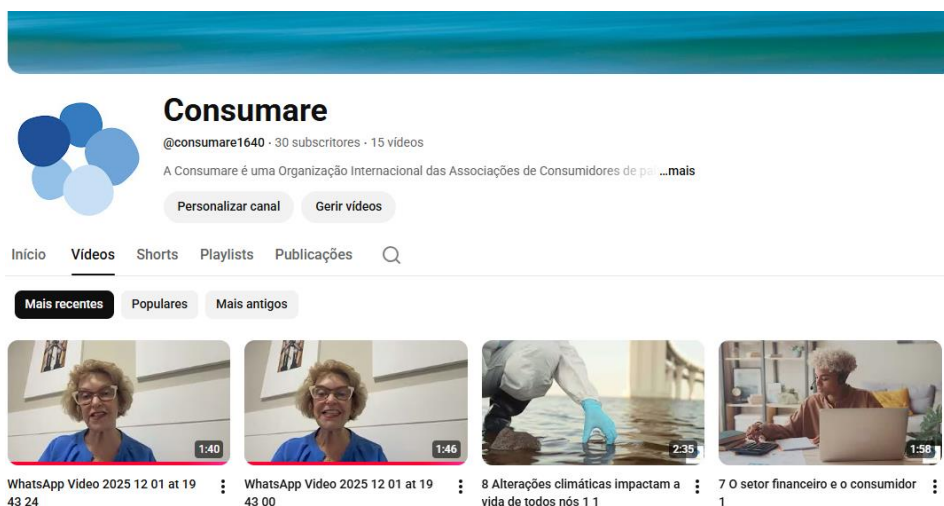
Consumare

@consumare1640 · 30 subscritores · 15 vídeos

A Consumare é uma Organização Internacional das Associações de Consumidores de pa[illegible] ...mais

Personalizar canal

Gerir vídeos

Início Vídeos Shorts Playlists Publicações

Mais recentes Populares Mais antigos

1:40
WhatsApp Video 2025 12 01 at 19 43 24

1:46
WhatsApp Video 2025 12 01 at 19 43 00

2:35
8 Alterações climáticas impactam a vida de todos nós 1 1

1:58
7 O setor financeiro e o consumidor 1